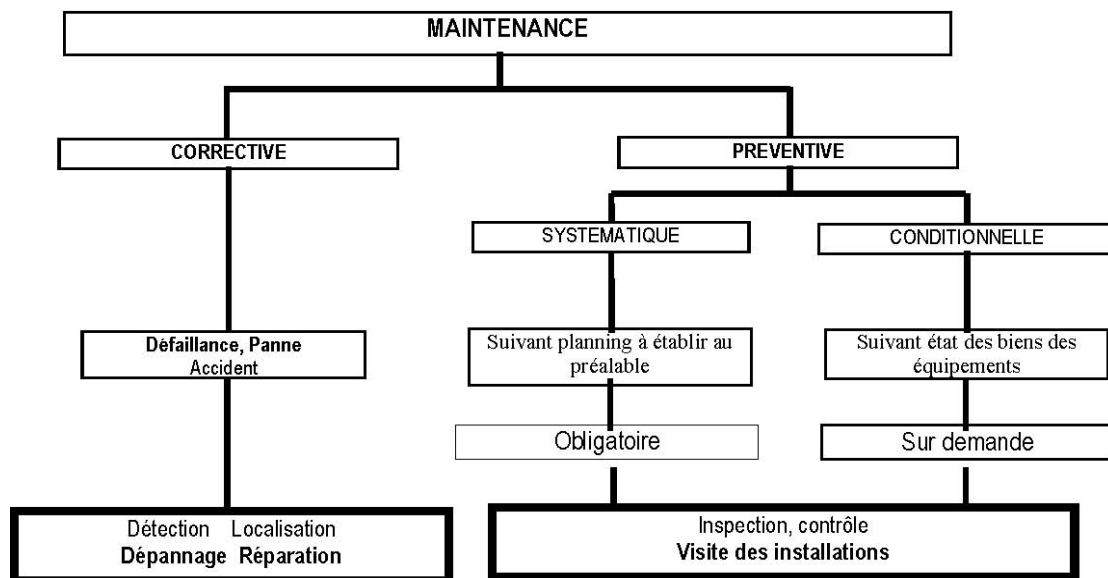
MAINTENANCE

CORRECTIVE

PREVENTIVE

SYSTEMATIQUE

CONDITIONNELLE

Défaillance, Panne
Accident

Suivant planning à établir au préalable

Suivant état des biens des équipements

Obligatoire

Sur demande

Détection Localisation
Dépannage Réparation

Inspection, contrôle
Visite des installations